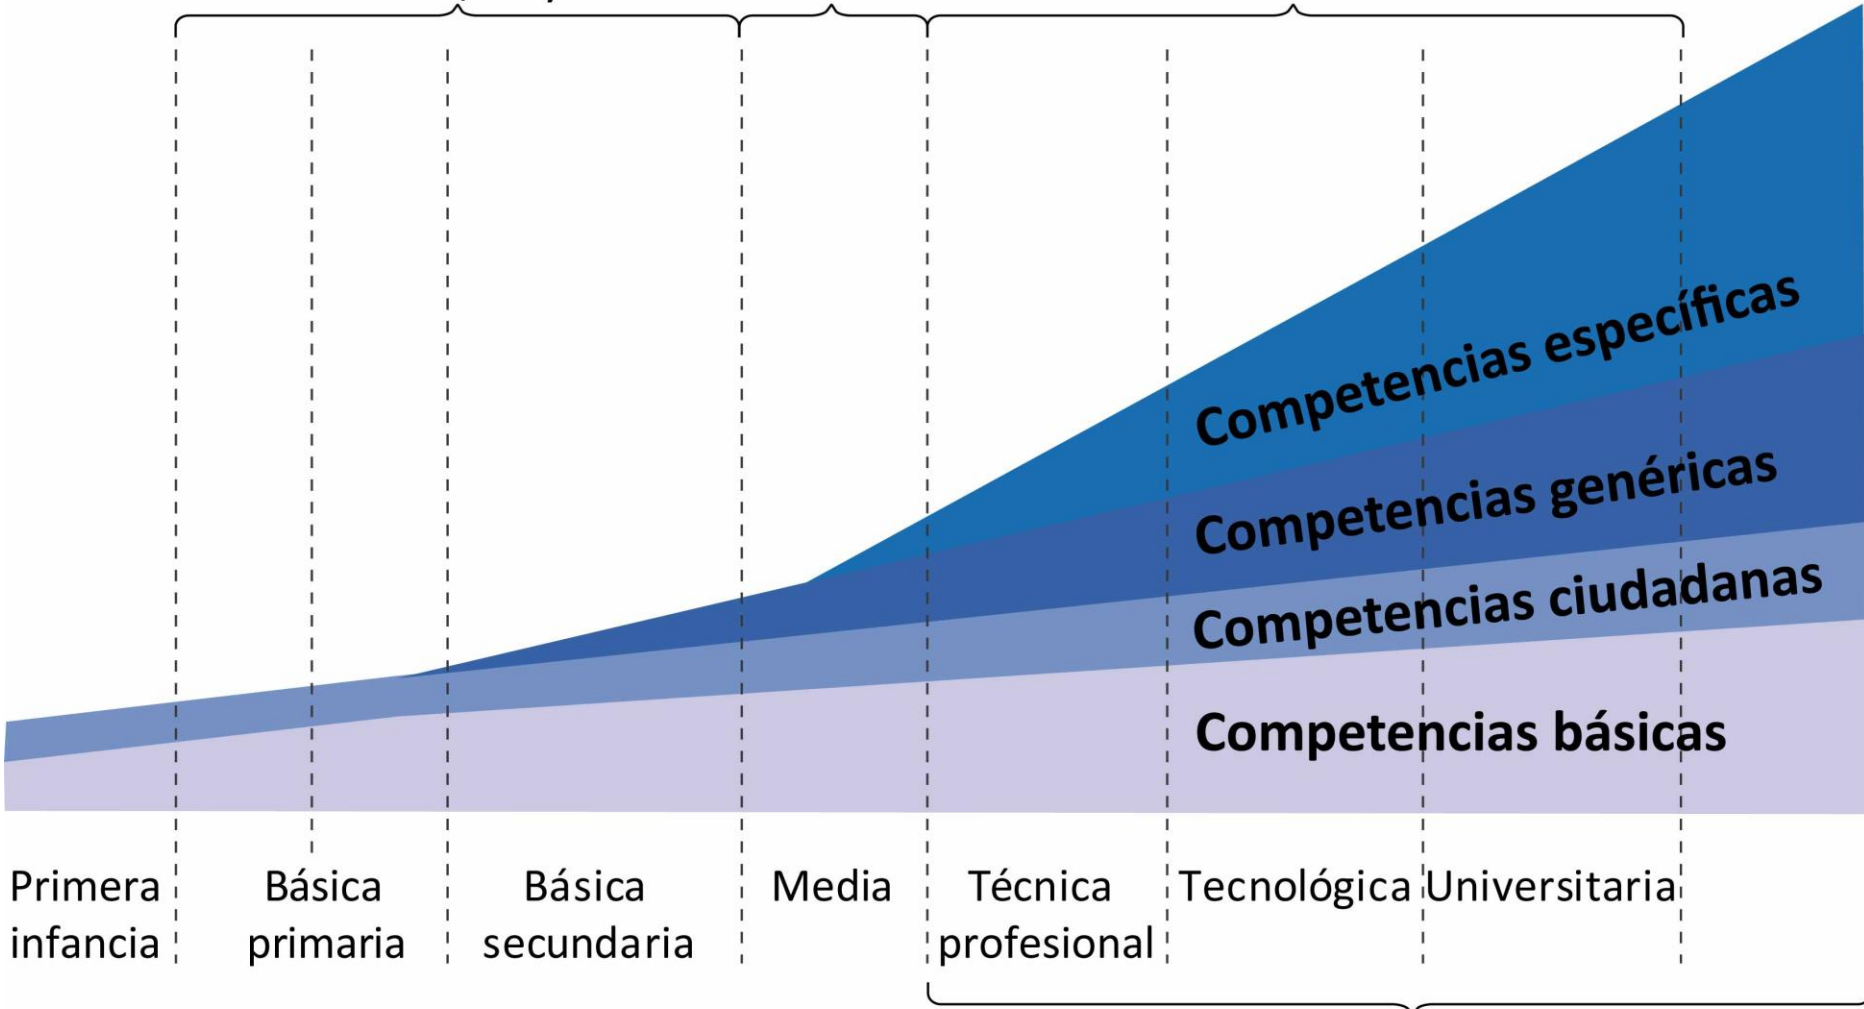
Competencias específicas

Competencias genéricas

Competencias ciudadanas

Competencias básicas

Primera infancia

Básica primaria

Básica secundaria

Media

Técnica profesional

Tecnológica

Universitaria